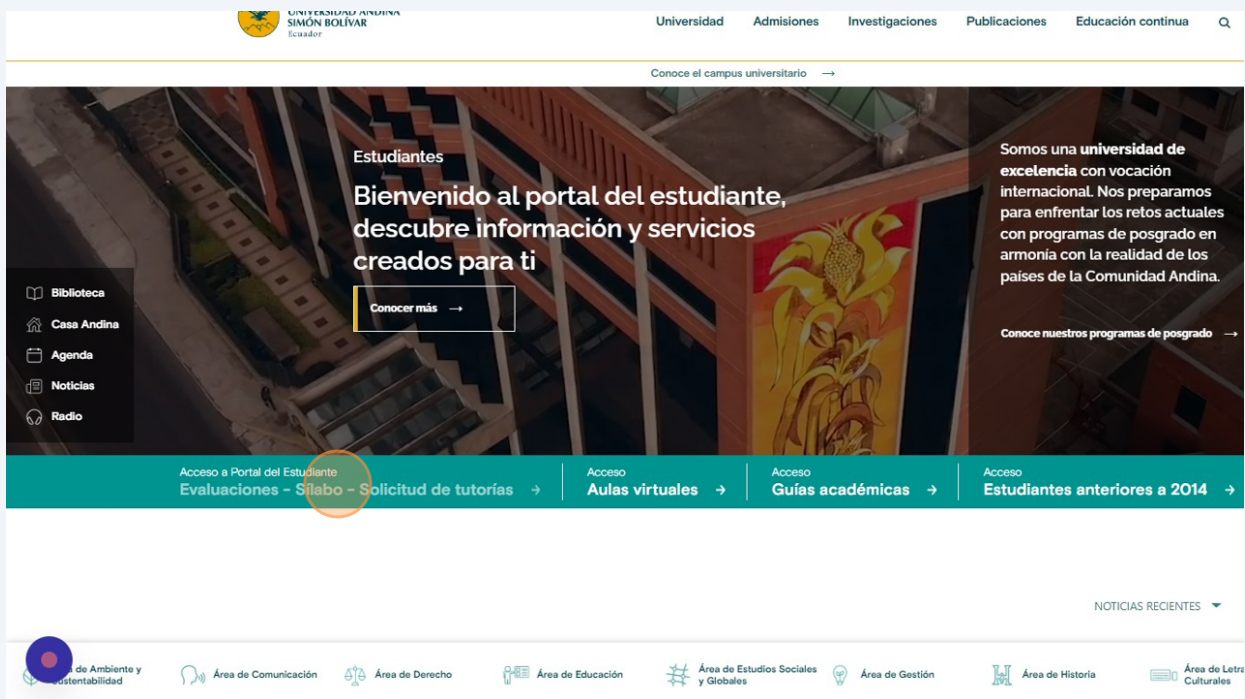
UNIVERSIDAD ANDINA SIMÓN BOLÍVAR Ecuador

Universidad Admisiones Investigaciones Publicaciones Educación continua

Conoce el campus universitario →

Estudiantes

Bienvenido al portal del estudiante, descubre información y servicios creados para ti

Conocer más →

Somos una **universidad de excelencia** con vocación internacional. Nos preparamos para enfrentar los retos actuales con programas de posgrado en armonía con la realidad de los países de la Comunidad Andina.

Conoce nuestros programas de posgrado →

Biblioteca
Casa Andina
Agenda
Noticias
Radio

Acceso a Portal del Estudiante
Evaluaciones - Sílabo - Solicitud de tutorías →

Acceso
Aulas virtuales →

Acceso
Guías académicas →

Acceso
Estudiantes anteriores a 2014 →

NOTICIAS RECIENTES

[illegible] de Ambiente y Sustentabilidad
Área de Comunicación
Área de Derecho
Área de Educación
Área de Estudios Sociales y Globales
Área de Gestión
Área de Historia
Área de Letra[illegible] Culturales